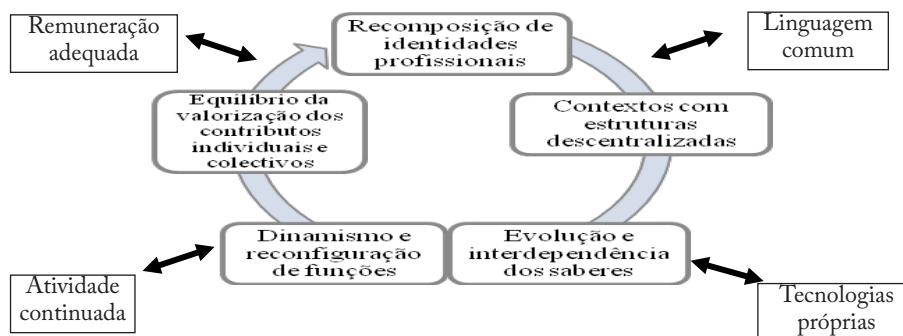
Remuneração adequada

Recomposição de identidades profissionais

Linguagem comum

Equilíbrio da valorização dos contributos individuais e colectivos

Contextos com estruturas descentralizadas

Dinamismo e reconfiguração de funções

Evolução e interdependência dos saberes

Atividade continuada

Tecnologias próprias